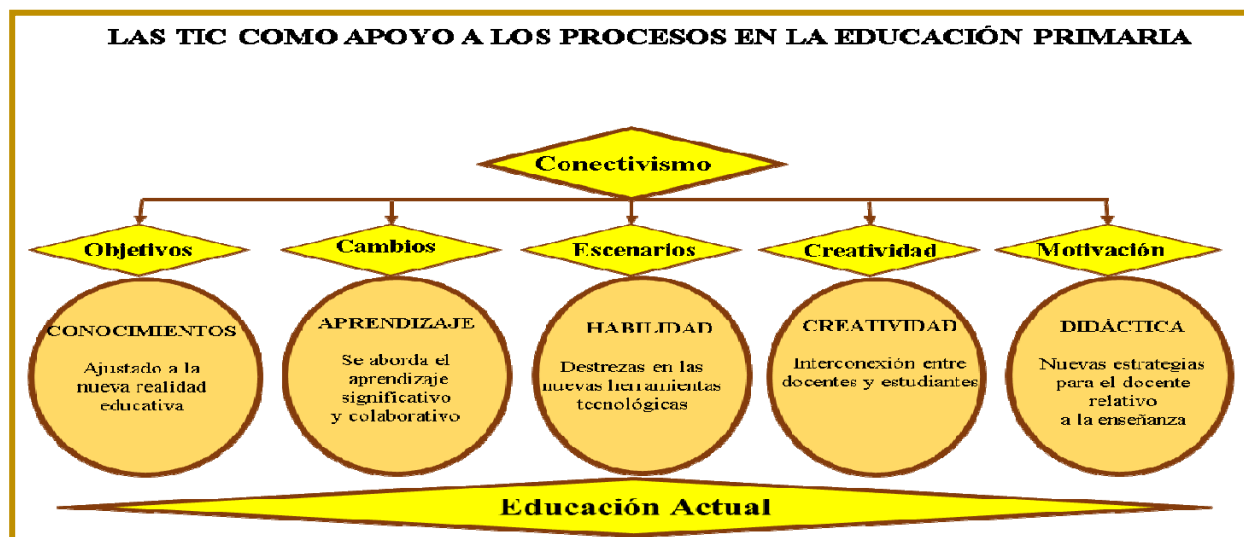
LAS TIC COMO APOYO A LOS PROCESOS EN LA EDUCACIÓN PRIMARIA

Conectivismo

Objetivos

CONOCIMIENTOS

Ajustado a la nueva realidad educativa

Cambios

APRENDIZAJE

Se aborda el aprendizaje significativo y colaborativo

Escenarios

HABILIDAD

Destrezas en las nuevas herramientas tecnológicas

Creatividad

CREATIVIDAD

Interconexión entre docentes y estudiantes

Motivación

DIDÁCTICA

Nuevas estrategias para el docente relativo a la enseñanza

Educación Actual